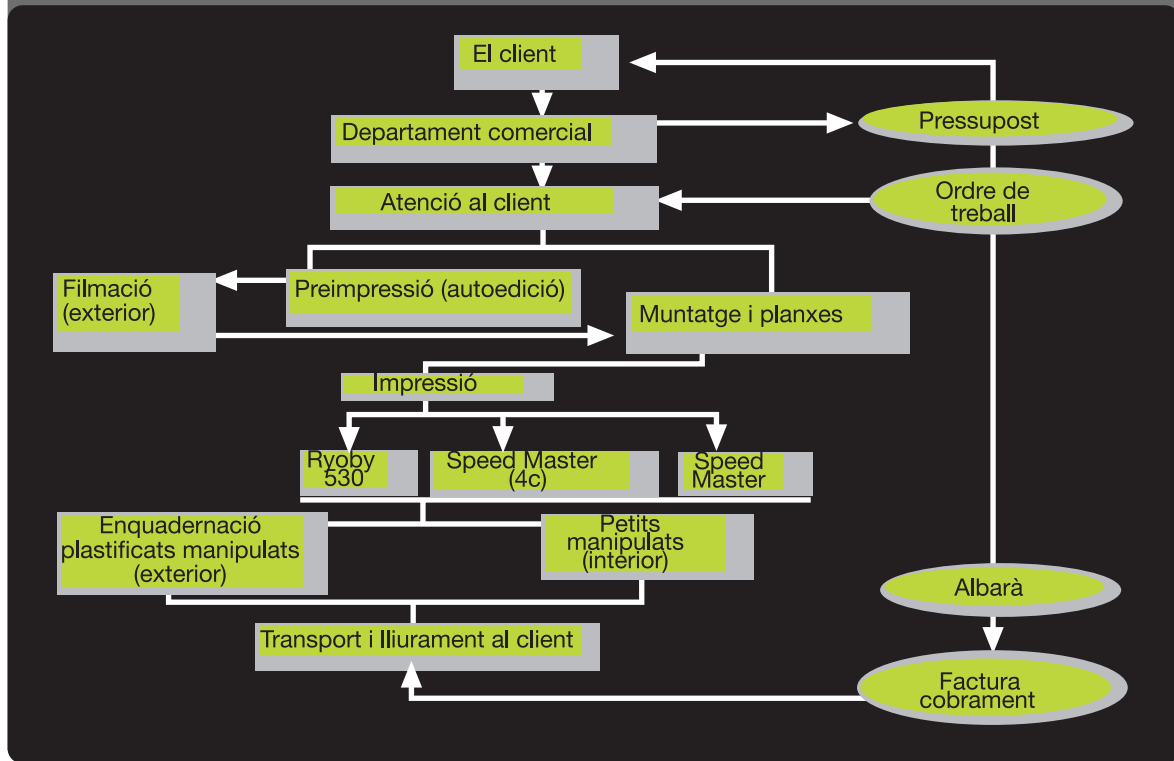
El client

Departament comercial

Pressupost

Atenció al client

Ordre de treball

Filmació (exterior)

Preimpressió (autoedició)

Muntatge i planxes

Impressió

Ryoby 530

Speed Master (4c)

Speed Master

Enquadernació plastificats manipulats (exterior)

Petits manipulats (interior)

Albarà

Transport i lliurament al client

Factura cobrament